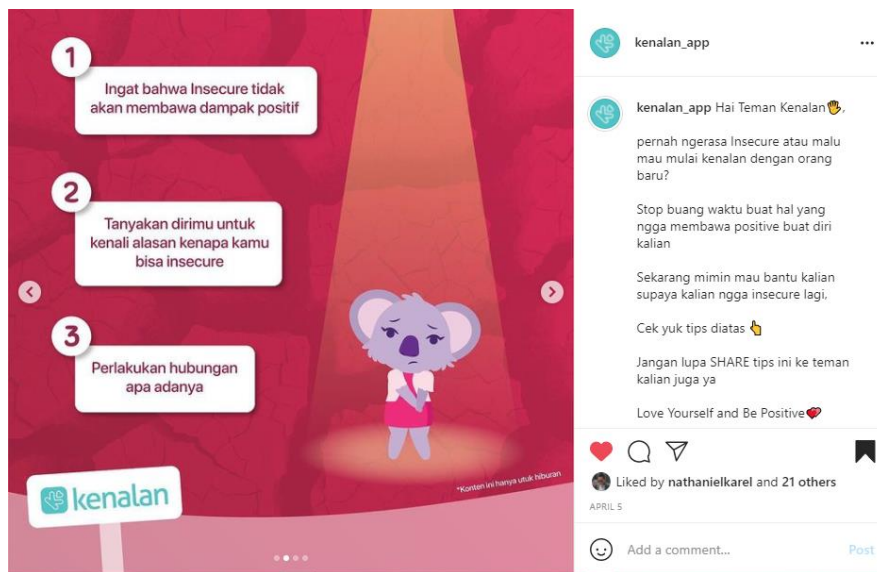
1

Ingat bahwa Insecure tidak akan membawa dampak positif

2

Tanyakan dirimu untuk kenali alasan kenapa kamu bisa insecure

3

Perlakukan hubungan apa adanya

kenalan

*Konten ini hanya untuk hiburan

kenalan_app

kenalan_app Hai Teman Kenalan✋,

pernah ngerasa Insecure atau malu mau mulai kenalan dengan orang baru?

Stop buang waktu buat hal yang ngga membawa positive buat diri kalian

Sekarang mimin mau bantu kalian supaya kalian ngga insecure lagi.

Cek yuk tips diatas 👆

Jangan lupa SHARE tips ini ke teman kalian juga ya

Love Yourself and Be Positive❤️

Liked by nathanielkarel and 21 others

APRIL 5

Add a comment...

Post